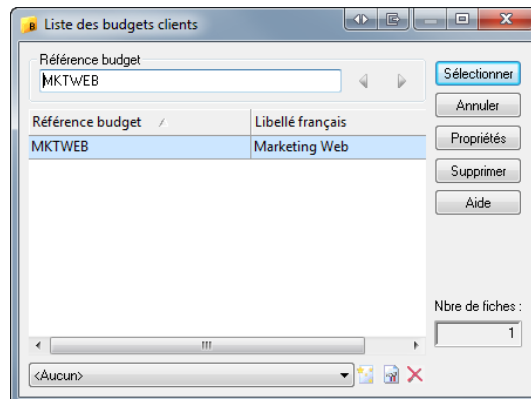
Liste des budgets clients

Référence budget
MKTWEB

Sélectionner
Annuler
Propriétés
Supprimer
Aide

| Référence budget | Libellé français |
|---|---|
| MKTWEB | Marketing Web |

Nbre de fiches :
1

<Aucun>